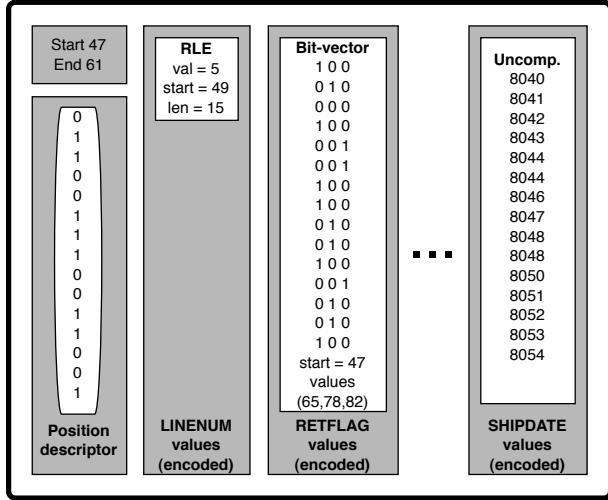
Start 47
End 61

0
1
1
1
0
0
1
1
1
0
0
1
1
0
0
1

Position descriptor

RLE
val = 5
start = 49
len = 15

LINENUM values (encoded)

Bit-vector
1 0 0
0 1 0
0 0 0
1 0 0
0 0 1
0 0 1
1 0 0
1 0 0
0 1 0
0 1 0
1 0 0
0 0 1
0 1 0
0 1 0
1 0 0
start = 47
values
(65,78,82)

RETFLAG values (encoded)

...

Uncomp.
8040
8041
8042
8043
8044
8044
8046
8047
8048
8048
8050
8051
8052
8053
8054

SHIPDATE values (encoded)